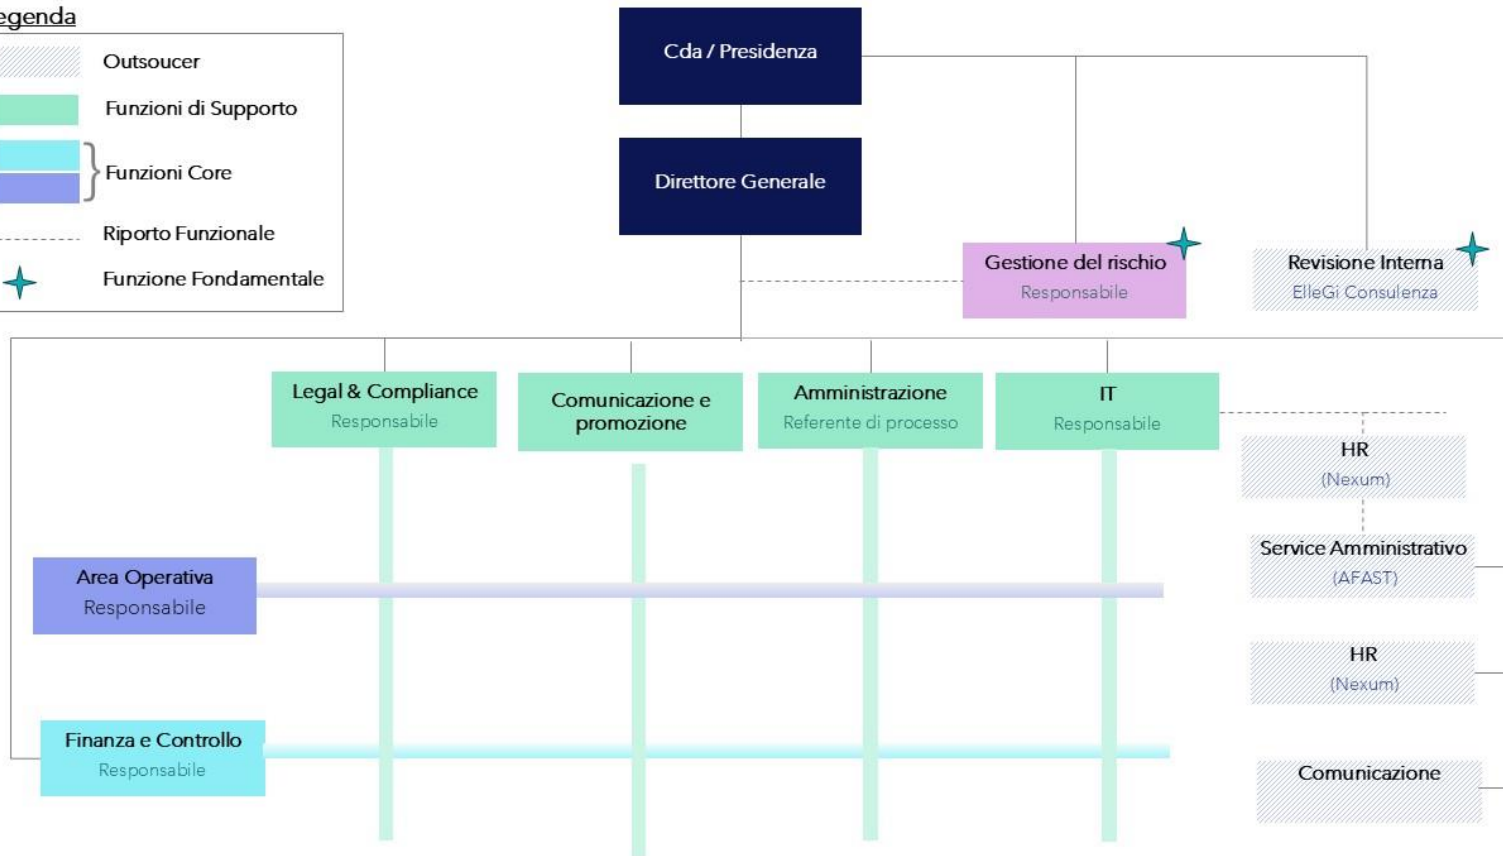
egenda

Outsoucer

Funzioni di Supporto

Funzioni Core

Riporto Funzionale

Funzione Fondamentale

Cda / Presidenza

Direttore Generale

Gestione del rischio
Responsabile

Revisione Interna
ElleGi Consulenza

Legal & Compliance
Responsabile

Comunicazione e promozione

Amministrazione
Referente di processo

IT
Responsabile

HR
(Nexum)

Service Amministrativo
(AFAST)

Area Operativa
Responsabile

HR
(Nexum)

Finanza e Controllo
Responsabile

Comunicazione